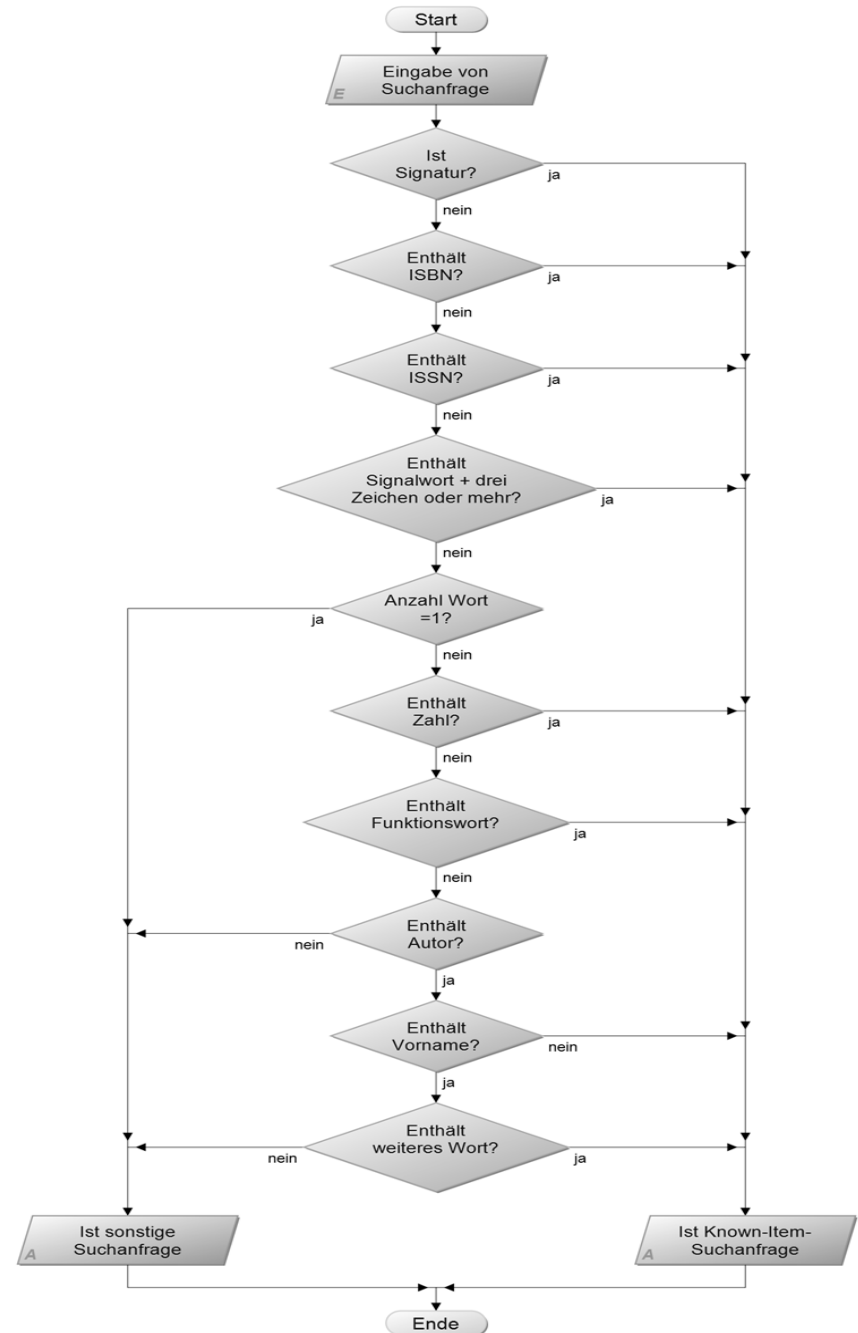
Start

E Eingabe von Suchanfrage

Ist Signatur?
ja
nein

Enthält ISBN?
ja
nein

Enthält ISSN?
ja
nein

Enthält Signalwort + drei Zeichen oder mehr?
ja
nein

Anzahl Wort =1?
ja
nein

Enthält Zahl?
ja
nein

Enthält Funktionswort?
ja
nein

Enthält Autor?
nein
ja

Enthält Vorname?
nein
ja

Enthält weiteres Wort?
nein
ja

A Ist sonstige Suchanfrage

A Ist Known-Item-Suchanfrage

Ende